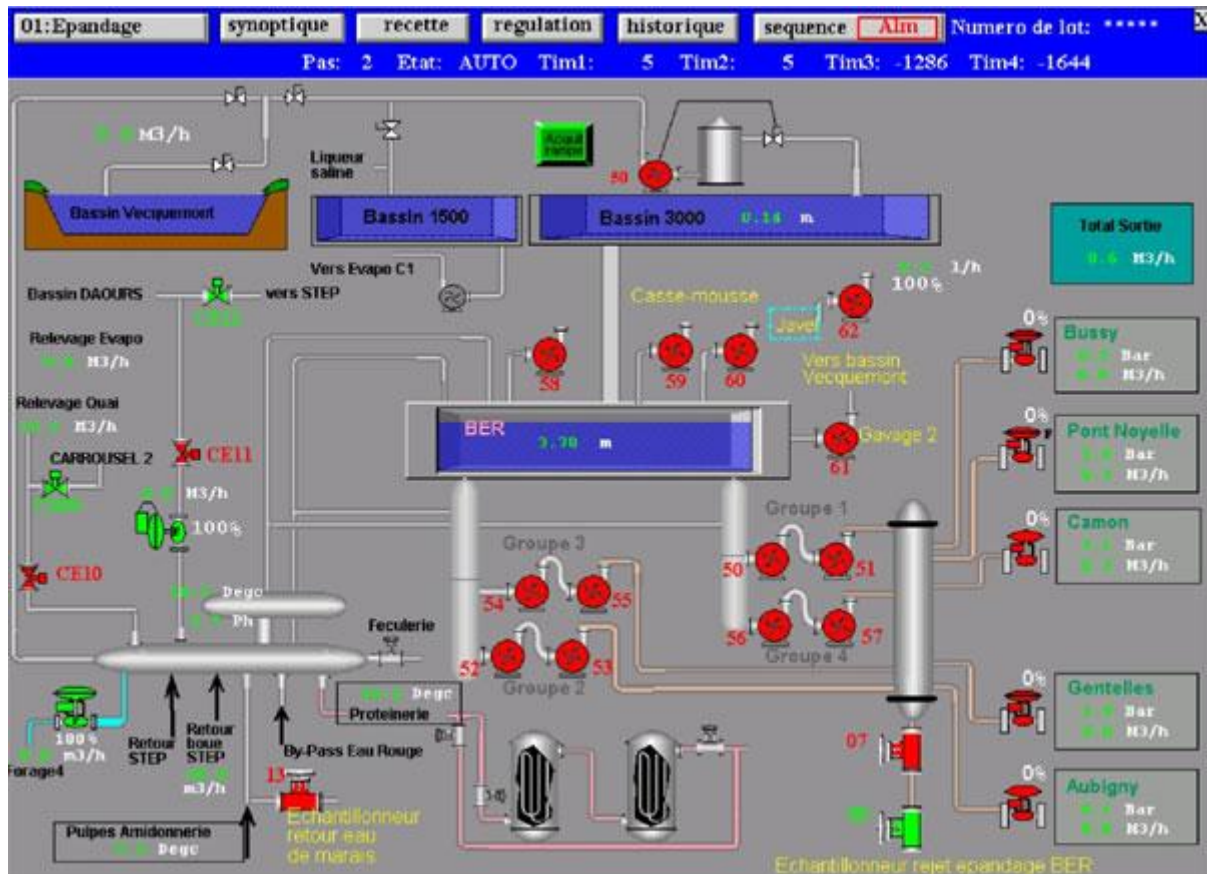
01:Epandage synoptique recette regulation historique sequence Alm Numero de lot: *****

X

Pas: 2 Etat: AUTO Tim1: 5 Tim2: 5 Tim3: -1286 Tim4: -1644

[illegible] M3/h

Liqueur saline

Bassin Vecquemont

Bassin 1500

Bassin 3000 0.14 m

50

Total Sortie
0.0 M3/h

Vers Evapo C1

Bassin DAOURS

vers STEP

CE22

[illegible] l/h
100%

Casse-mousse

Javel

62

Relevage Evapo
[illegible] M3/h

58

59

60

Vers bassin Vecquemont

Bussy
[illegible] Bar
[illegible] M3/h

0%

Relevage Quai
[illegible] M3/h

BER
3.78 m

Gavage 2

61

0%

Pont Noyelle
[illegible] Bar
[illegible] M3/h

CARROUSEL 2

CE11

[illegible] M3/h

100%

Groupe 1

0%

Camon
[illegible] Bar
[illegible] M3/h

50

51

Groupe 3

CE10

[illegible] Degc

54

55

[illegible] Ph

Feculerie

56

57

Groupe 4

52

53

Groupe 2

0%

Gentelles
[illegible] Bar
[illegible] M3/h

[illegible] Degc

Proteinerie

100%

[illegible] m3/h

Forage4

Retour STEP

Retour boue STEP
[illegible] m3/h

By-Pass Eau Rouge

07

13

0%

Aubigny
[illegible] Bar
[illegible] M3/h

Echantillonneur retour eau de marais

08

Pulpes Amidonnerie
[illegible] Degc

Echantillonneur rejet epandage BER